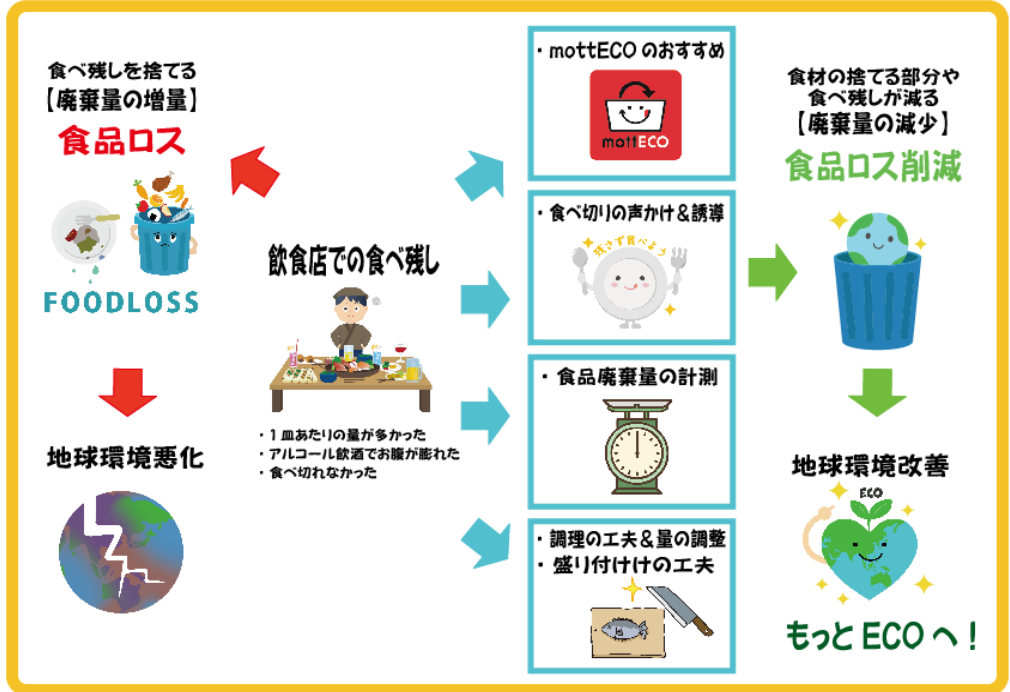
食べ残しを捨てる
【廃棄量の増量】
食品ロス

FOODLOSS

地球環境悪化

飲食店での食べ残し

・1皿あたりの量が多かった
・アルコール飲酒でお腹が膨れた
・食べ切れなかった

・mottECOのおすすめ

mottECO

・食べ切りの声かけ＆誘導

残さず食べよう

・食品廃棄量の計測

・調理の工夫＆量の調整
・盛り付けけの工夫

食材の捨てる部分や
食べ残しが減る
【廃棄量の減少】
食品ロス削減

地球環境改善

ECO

もっとECOへ！